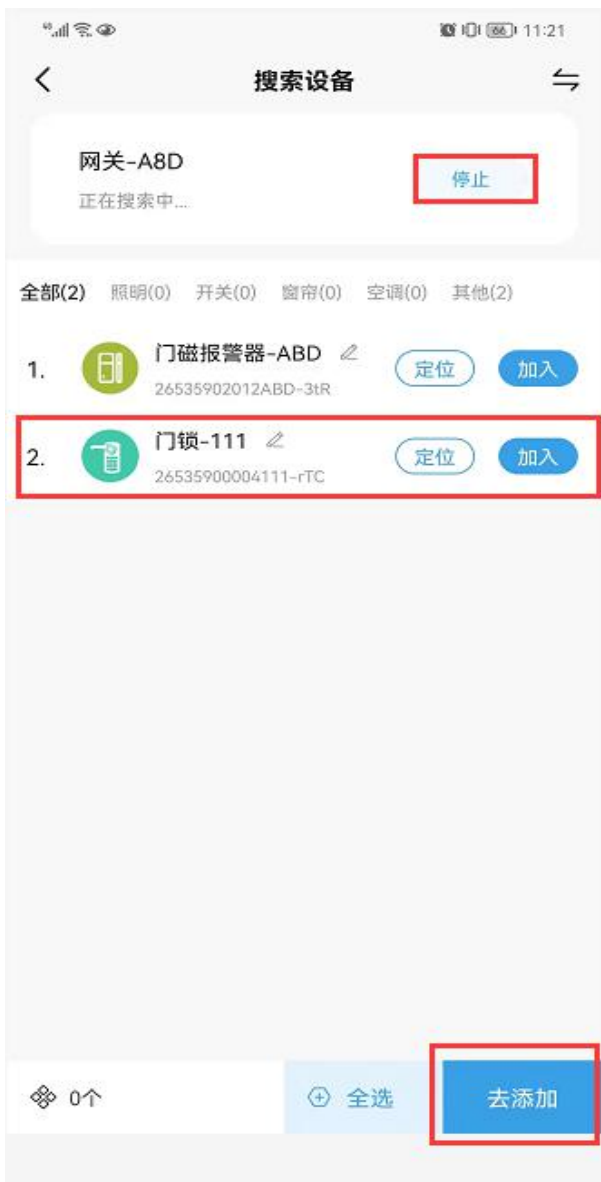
66 11:21

搜索设备

网关-A8D
正在搜索中...
停止

全部(2) 照明(0) 开关(0) 窗帘(0) 空调(0) 其他(2)

1. 门磁报警器-ABD
26535902012ABD-3tR
定位 加入

2. 门锁-111
26535900004111-rTC
定位 加入

0个 全选 去添加